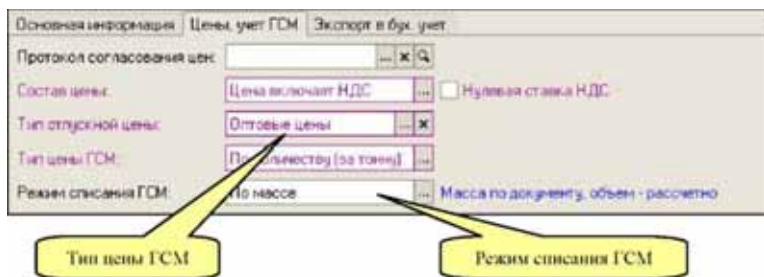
Основная информация | Цены, учет ГСМ | Экспорт в бух. учет

Протокол согласования цен: ... x Q

Состав цены: Цена включает НДС ... Нулевая ставка НДС

Тип отпускной цены: Оптовые цены ... x

Тип цены ГСМ: По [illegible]у (за тонну) ...

Режим списания ГСМ: По массе ... Масса по документу, объем - расчетно

Тип цены ГСМ

Режим списания ГСМ